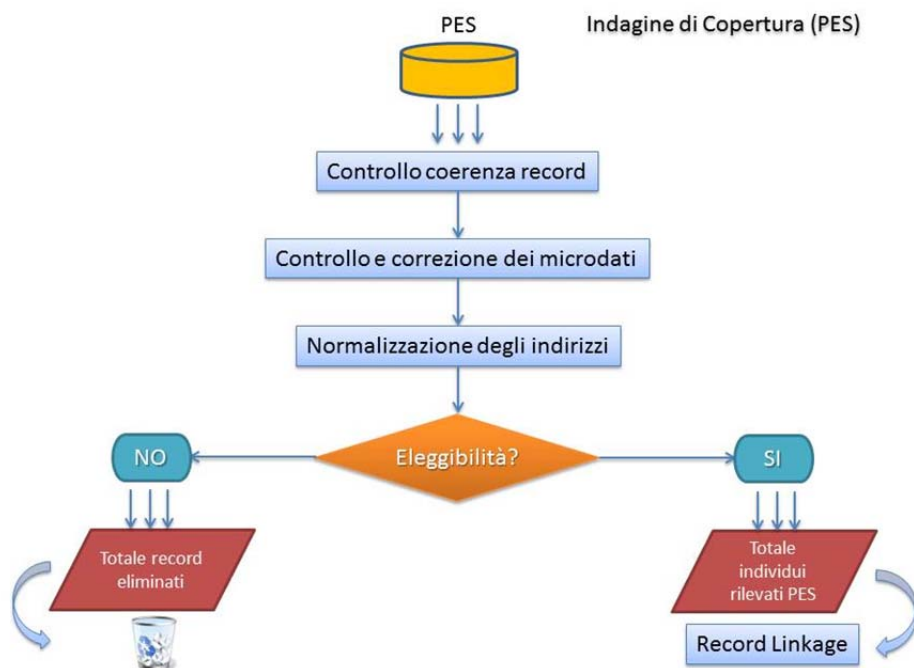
PES

Indagine di Copertura (PES)

Controllo coerenza record

Controllo e correzione dei microdati

Normalizzazione degli indirizzi

NO

Eleggibilità?

SI

Totale record eliminati

Totale individui rilevati PES

Record Linkage